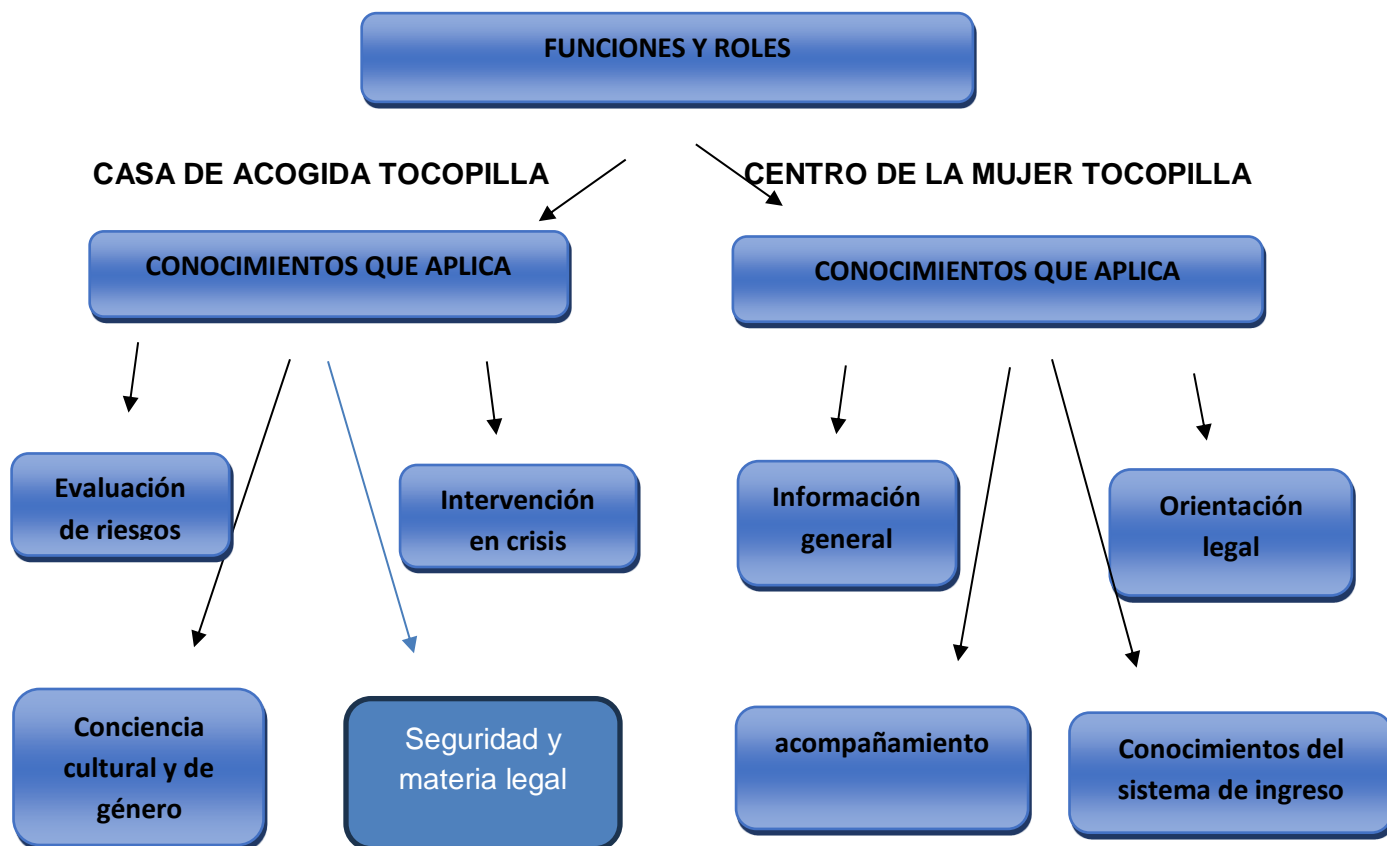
FUNCIONES Y ROLES

CASA DE ACOGIDA TOCOPILLA

CENTRO DE LA MUJER TOCOPILLA

CONOCIMIENTOS QUE APLICA

CONOCIMIENTOS QUE APLICA

Evaluación de riesgos

Intervención en crisis

Información general

Orientación legal

Conciencia cultural y de género

Seguridad y materia legal

acompañamiento

Conocimientos del sistema de ingreso